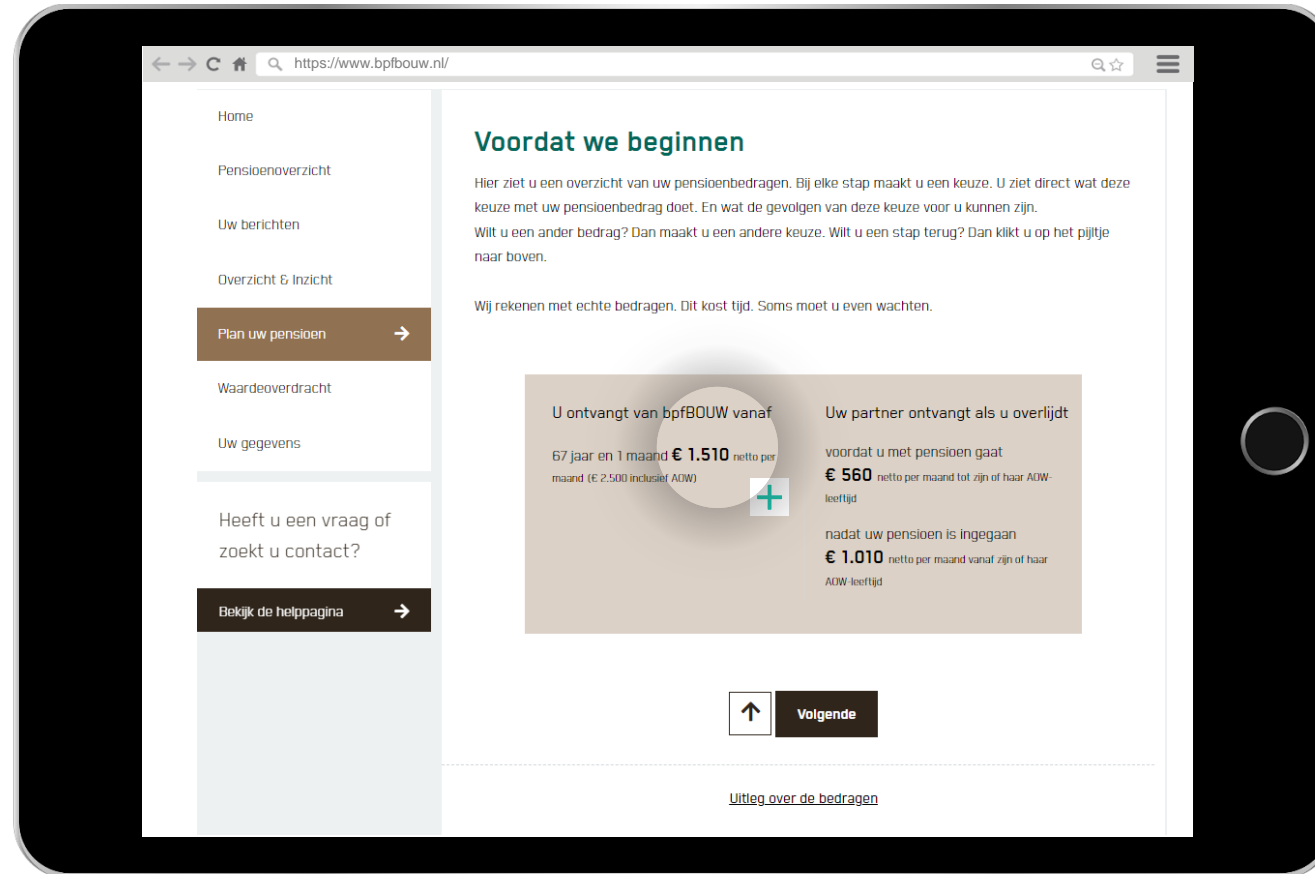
https://www.bpfbouw.nl/

Home

Pensioenoverzicht

Uw berichten

Overzicht & Inzicht

Plan uw pensioen

Waardeoverdracht

Uw gegevens

Heeft u een vraag of zoekt u contact?

Bekijk de helppagina

Voordat we beginnen

Hier ziet u een overzicht van uw pensioenbedragen. Bij elke stap maakt u een keuze. U ziet direct wat deze keuze met uw pensioenbedrag doet. En wat de gevolgen van deze keuze voor u kunnen zijn.
Wilt u een ander bedrag? Dan maakt u een andere keuze. Wilt u een stap terug? Dan klikt u op het pijltje naar boven.

Wij rekenen met echte bedragen. Dit kost tijd. Soms moet u even wachten.

U ontvangt van bpfBOUW vanaf

67 jaar en 1 maand € 1.510 netto per maand (€ 2.500 inclusief AOW)

+

Uw partner ontvangt als u overlijdt

voordat u met pensioen gaat
€ 560 netto per maand tot zijn of haar AOW-leeftijd

nadat uw pensioen is ingegaan
€ 1.010 netto per maand vanaf zijn of haar AOW-leeftijd

Volgende

Uitleg over de bedragen